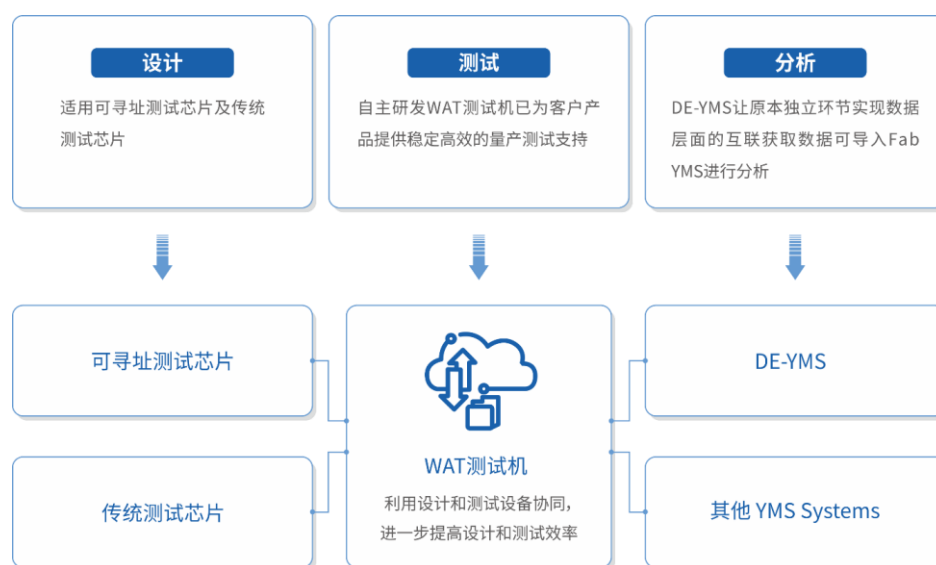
设计

适用可寻址测试芯片及传统测试芯片

测试

自主研发WAT测试机已为客户产品提供稳定高效的量产测试支持

分析

DE-YMS让原本独立环节实现数据层面的互联获取数据可导入Fab YMS进行分析

可寻址测试芯片

传统测试芯片

WAT测试机

利用设计和测试设备协同，进一步提高设计和测试效率

DE-YMS

其他 YMS Systems